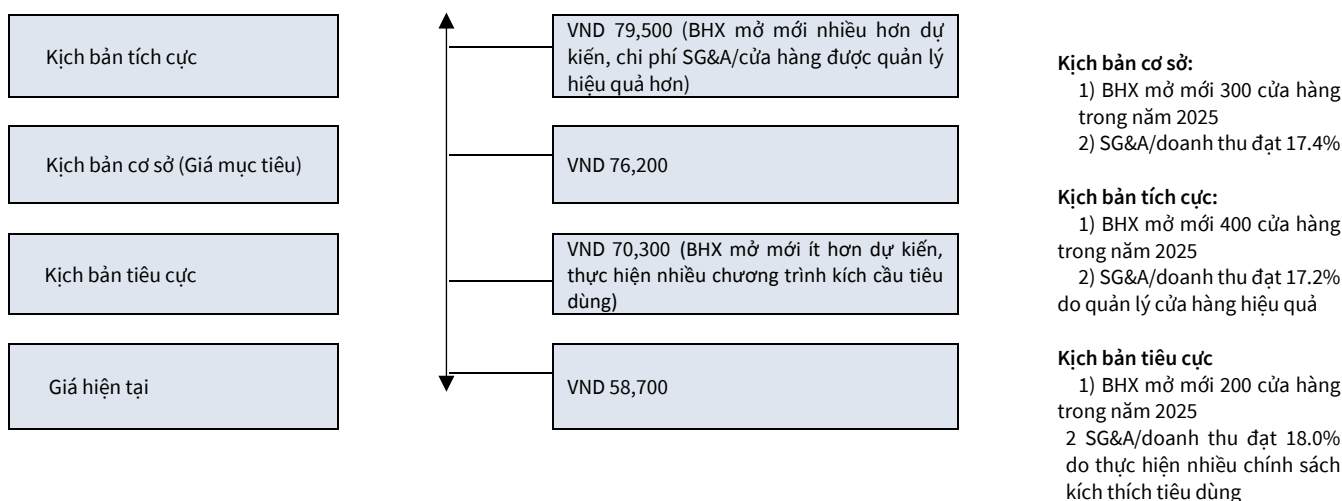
Kịch bản tích cực

Kịch bản cơ sở (Giá mục tiêu)

Kịch bản tiêu cực

Giá hiện tại

VND 79,500 (BHX mở mới nhiều hơn dự kiến, chi phí SG&A/cửa hàng được quản lý hiệu quả hơn)

VND 76,200

VND 70,300 (BHX mở mới ít hơn dự kiến, thực hiện nhiều chương trình kích cầu tiêu dùng)

VND 58,700

Kịch bản cơ sở:
1) BHX mở mới 300 cửa hàng trong năm 2025
2) SG&A/doanh thu đạt 17.4%

Kịch bản tích cực:
1) BHX mở mới 400 cửa hàng trong năm 2025
2) SG&A/doanh thu đạt 17.2% do quản lý cửa hàng hiệu quả

Kịch bản tiêu cực
1) BHX mở mới 200 cửa hàng trong năm 2025
2 SG&A/doanh thu đạt 18.0% do thực hiện nhiều chính sách kích thích tiêu dùng